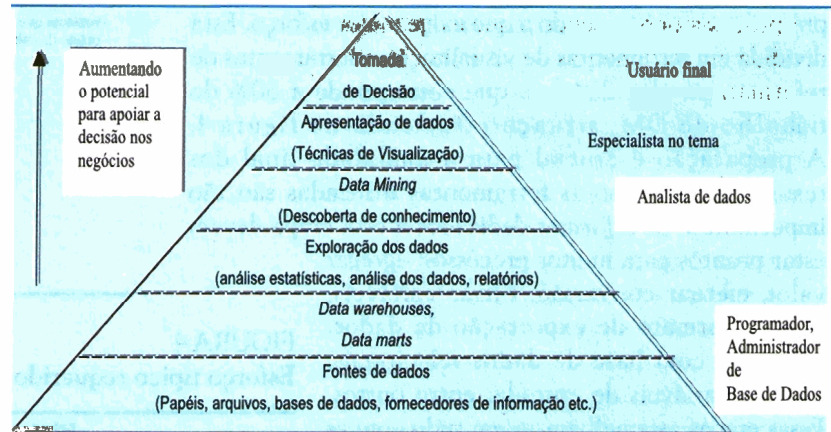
Aumentando o potencial para apoiar a decisão nos negócios

Tomada de Decisão

Usuário final

Apresentação de dados
(Técnicas de Visualização)

Especialista no tema

*Data Mining*
(Descoberta de conhecimento)

Analista de dados

Exploração dos dados
(análise estatísticas, análise dos dados, relatórios)

*Data warehouses, Data marts*

Programador, Administrador de Base de Dados

Fontes de dados
(Papéis, arquivos, bases de dados, fornecedores de informação etc.)